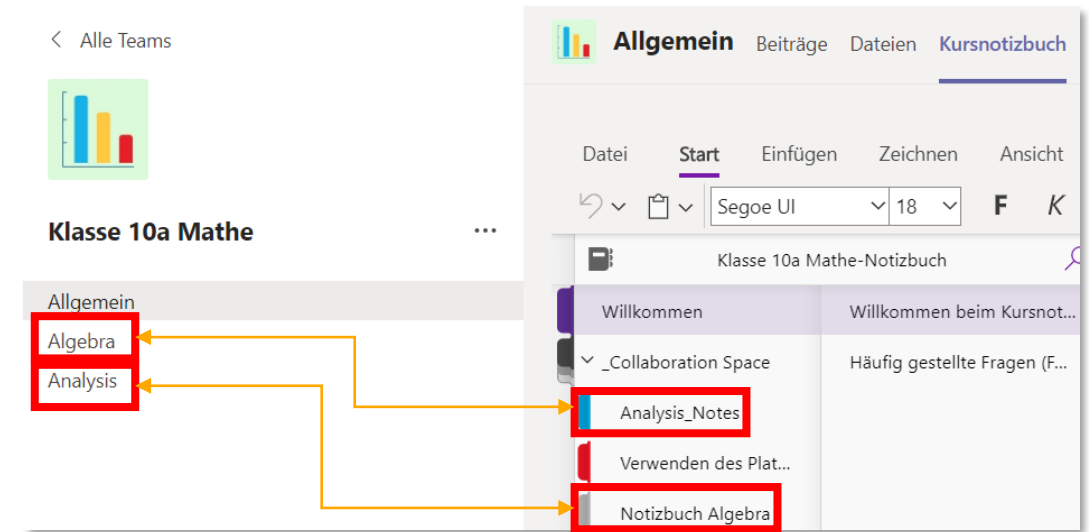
Alle Teams

Klasse 10a Mathe ...

Allgemein
Algebra
Analysis

Allgemein Beiträge Dateien Kursnotizbuch

Datei Start Einfügen Zeichnen Ansicht

Segoe UI 18 F K

Klasse 10a Mathe-Notizbuch

Willkommen
Willkommen beim Kursnot...
_Collaboration Space
Häufig gestellte Fragen (F...
Analysis_Notes
Verwenden des Plat...
Notizbuch Algebra